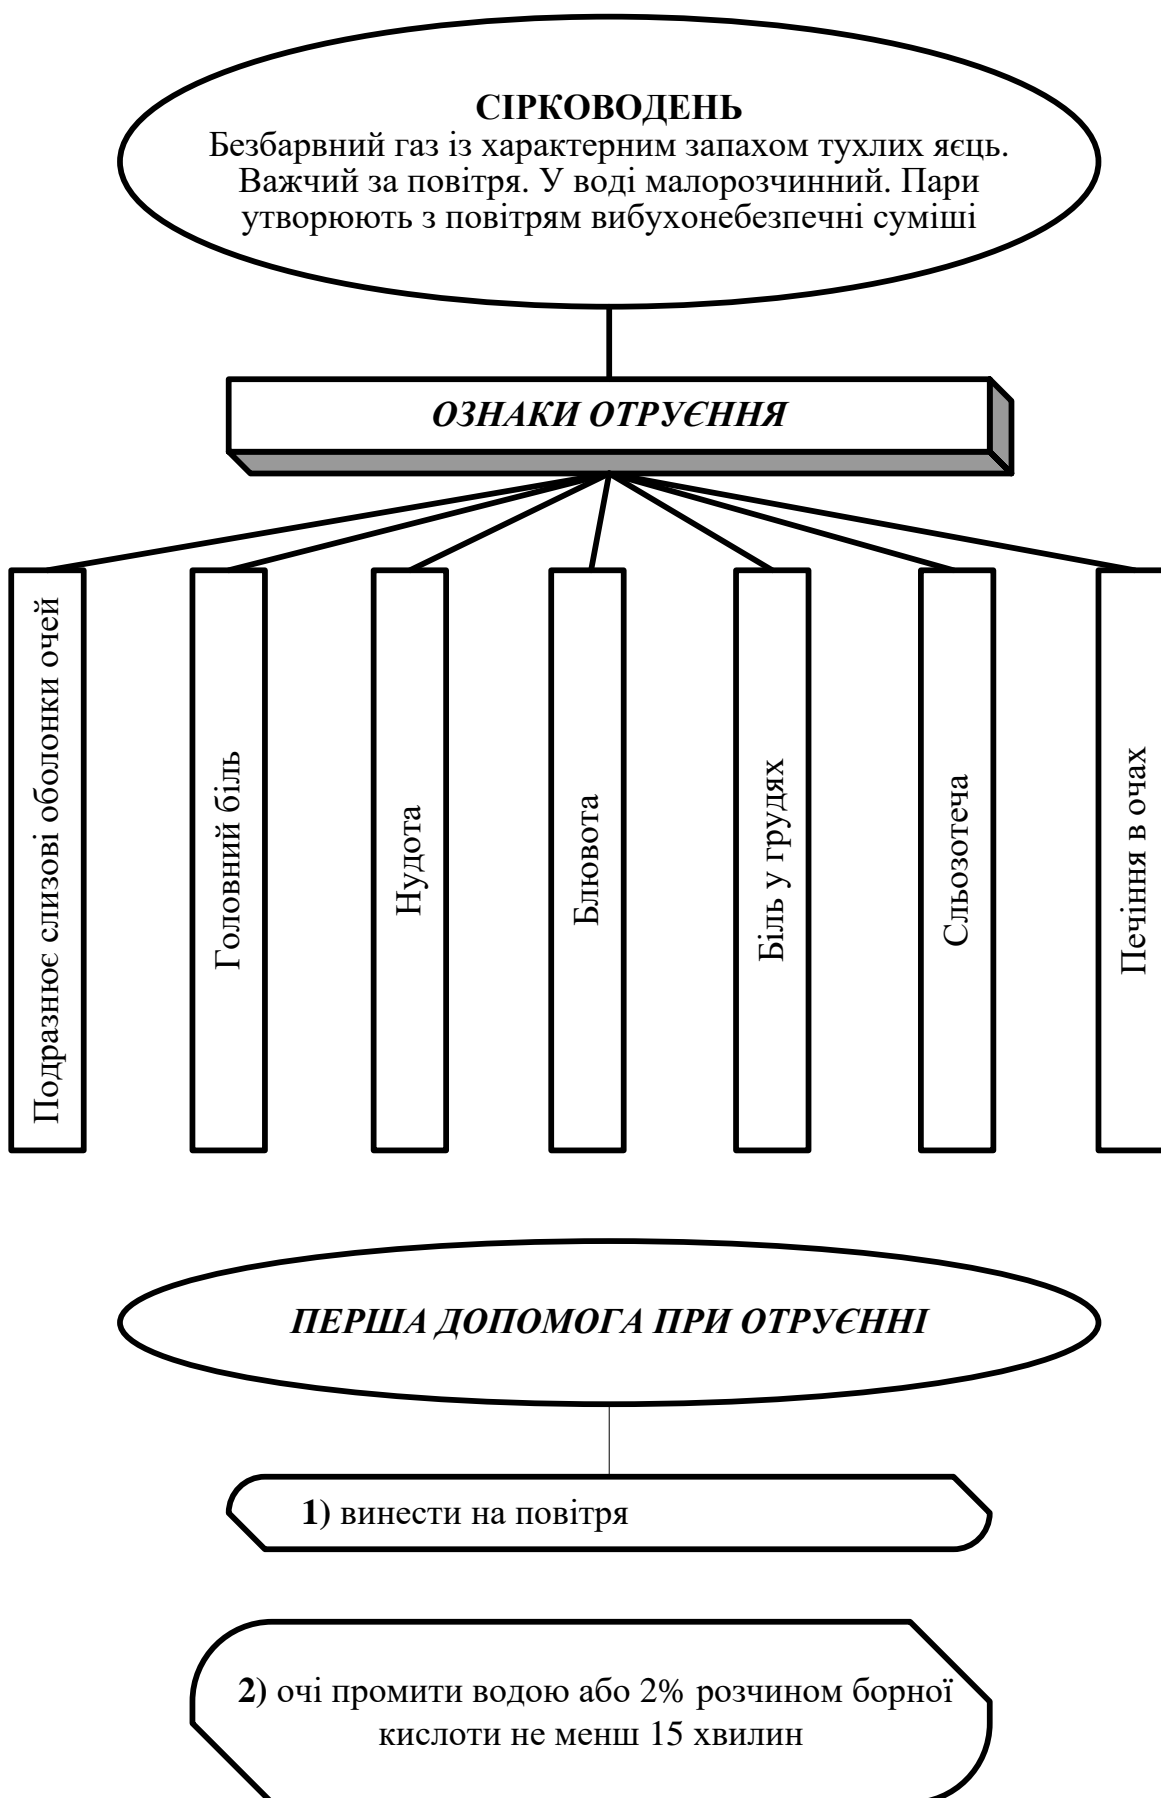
СІРКОВОДЕНЬ
Безбарвний газ із характерним запахом тухлих яєць. Важчий за повітря. У воді малорозчинний. Пари утворюють з повітрям вибухонебезпечні суміші

ОЗНАКИ ОТРУЄННЯ

Подразнює слизові оболонки очей

Головний біль

Нудота

Блювота

Біль у грудях

Сльозотеча

Печіння в очах

ПЕРША ДОПОМОГА ПРИ ОТРУЄННІ

1) винести на повітря

2) очі промити водою або 2% розчином борної кислоти не менш 15 хвилин